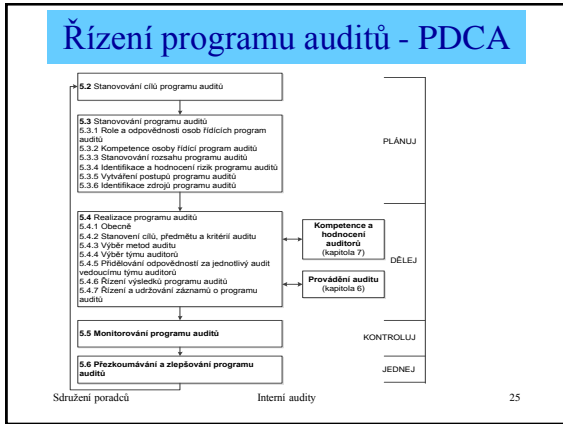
Řízení programu auditů - PDCA

5.2 Stanovování cílů programu auditů

5.3 Stanovování programu auditů
5.3.1 Role a odpovědnosti osob řídících program auditů
5.3.2 Kompetence osoby řídící program auditů
5.3.3 Stanovování rozsahu programu auditů
5.3.4 Identifikace a hodnocení rizik programu auditů
5.3.5 Vytváření postupů programu auditů
5.3.6 Identifikace zdrojů programu auditů

PLÁNUJ

5.4 Realizace programu auditů
5.4.1 Obecně
5.4.2 Stanovení cílů, předmětu a kritérií auditu
5.4.3 Výběr metod auditu
5.4.4 Výběr týmu auditorů
5.4.5 Přidělování odpovědností za jednotlivý audit vedoucímu týmu auditorů
5.4.6 Řízení výsledků programu auditů
5.4.7 Řízení a udržování záznamů o programu auditů

Kompetence a hodnocení auditorů (kapitola 7)

Provádění auditu (kapitola 6)

DĚLEJ

5.5 Monitorování programu auditů

KONTROLUJ

5.6 Přezkoumávání a zlepšování programu auditů

JEDNEJ

Sdružení poradců Interní audity 25